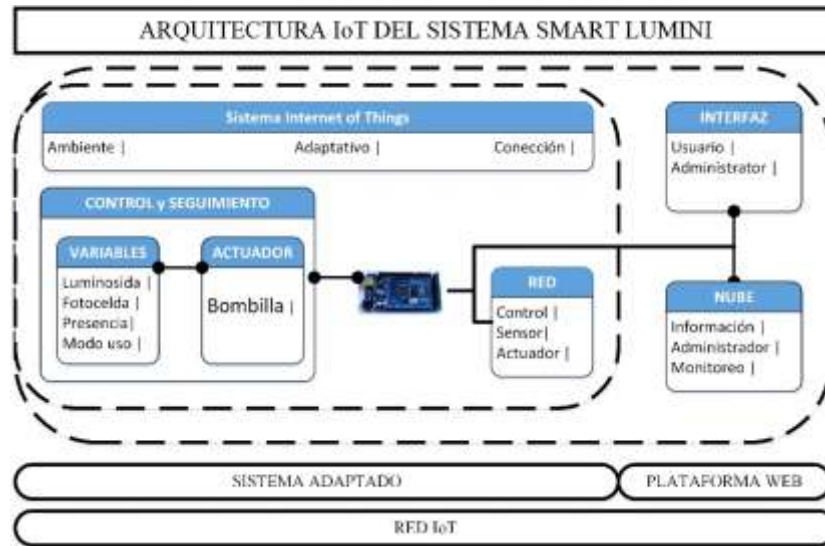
ARQUITECTURA IoT DEL SISTEMA SMART LUMINI

Sistema Internet of Things

Ambiente | Adaptativo | Conección |

INTERFAZ

Usuario |
Administrator |

CONTROL y SEGUIMIENTO

VARIABLES

Luminosida |
Fotocelda |
Presencia|
Modo uso |

ACTUADOR

Bombilla |

RED

Control |
Sensor|
Actuador |

NUBE

Información |
Administrador |
Monitoreo |

SISTEMA ADAPTADO

PLATAFORMA WEB

RED IoT